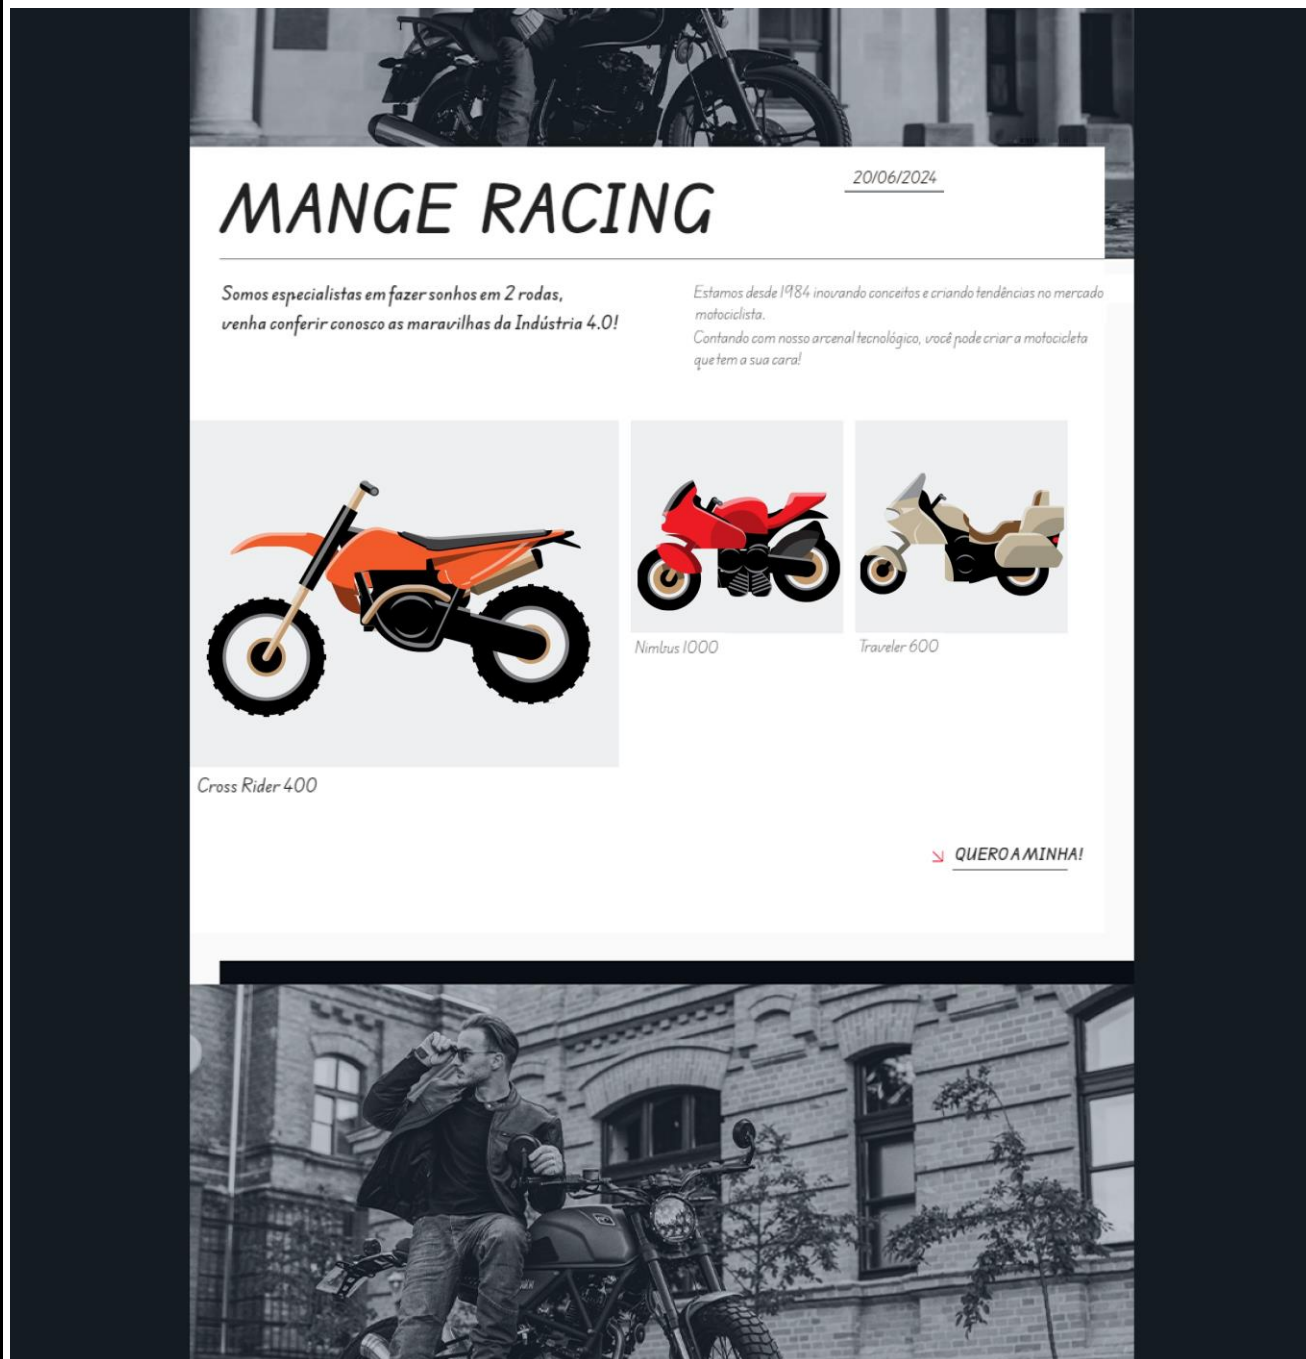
MANGE RACING

20/06/2024

Somos especialistas em fazer sonhos em 2 rodas, venha conferir conosco as maravilhas da Indústria 4.0!

Estamos desde 1984 inovando conceitos e criando tendências no mercado motociclista.
Contando com nosso arcenal tecnológico, você pode criar a motocicleta que tem a sua cara!

Cross Rider 400

Nimbus 1000

Traveler 600

QUERO A MINHA!